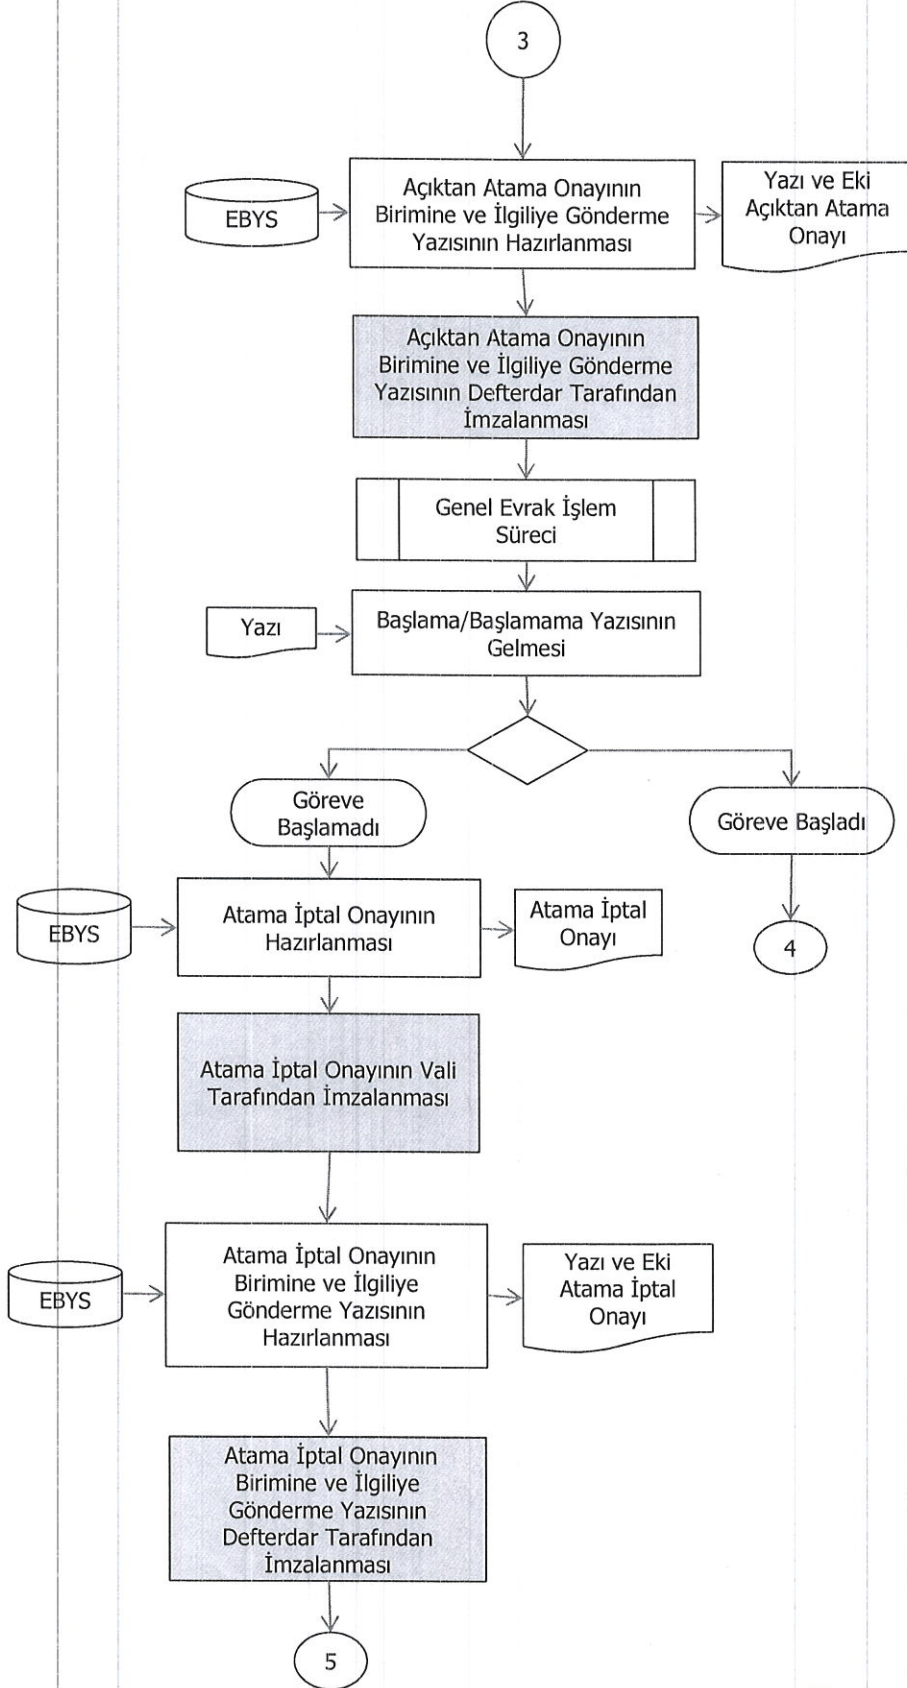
3

EBYS

Açıktan Atama Onayının Birimine ve İlgiliye Gönderme Yazısının Hazırlanması

Yazı ve Eki Açıktan Atama Onayı

Açıktan Atama Onayının Birimine ve İlgiliye Gönderme Yazısının Defterdar Tarafından İmzalanması

Genel Evrak İşlem Süreci

Yazı

Başlama/Başlamama Yazısının Gelmesi

Göreve Başlamadı

Göreve Başladı

EBYS

Atama İptal Onayının Hazırlanması

Atama İptal Onayı

4

Atama İptal Onayının Vali Tarafından İmzalanması

EBYS

Atama İptal Onayının Birimine ve İlgiliye Gönderme Yazısının Hazırlanması

Yazı ve Eki Atama İptal Onayı

Atama İptal Onayının Birimine ve İlgiliye Gönderme Yazısının Defterdar Tarafından İmzalanması

5